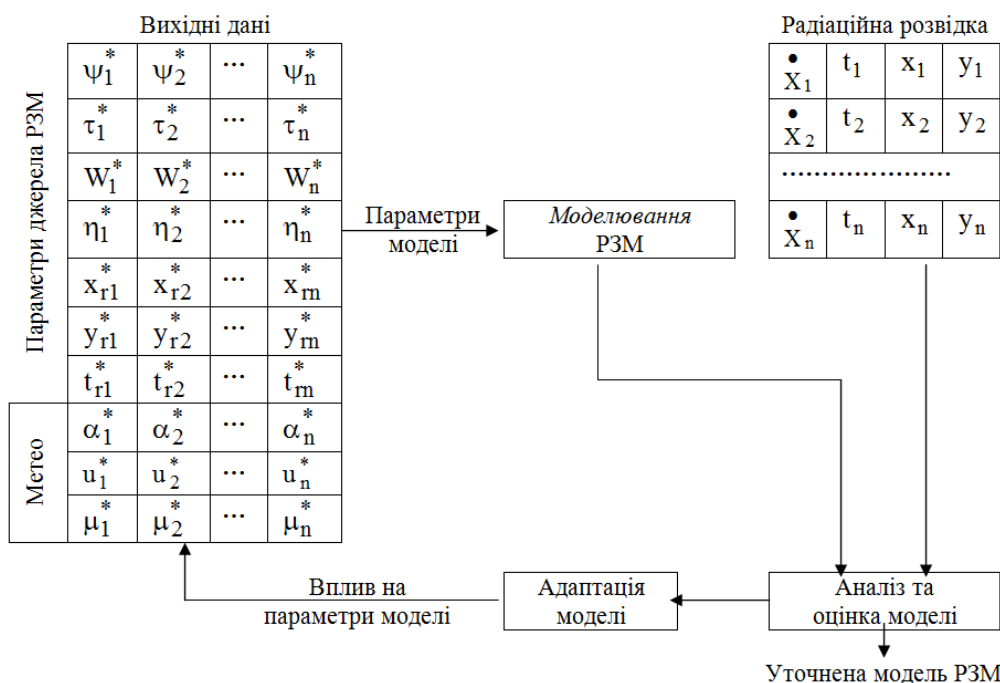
Вихідні дані

Параметри джерела РЗМ

| $\psi_1^*$ | $\psi_2^*$ | ··· | $\psi_n^*$ |
|---|---|---|---|
| $\tau_1^*$ | $\tau_2^*$ | ··· | $\tau_n^*$ |
| $W_1^*$ | $W_2^*$ | ··· | $W_n^*$ |
| $\eta_1^*$ | $\eta_2^*$ | ··· | $\eta_n^*$ |
| $x_{r1}^*$ | $x_{r2}^*$ | ··· | $x_{rn}^*$ |
| $y_{r1}^*$ | $y_{r2}^*$ | ··· | $y_{rn}^*$ |
| $t_{r1}^*$ | $t_{r2}^*$ | ··· | $t_{rn}^*$ |
| $\alpha_1^*$ | $\alpha_2^*$ | ··· | $\alpha_n^*$ |
| $u_1^*$ | $u_2^*$ | ··· | $u_n^*$ |
| $\mu_1^*$ | $\mu_2^*$ | ··· | $\mu_n^*$ |

Метео

Параметри моделі

Моделювання РЗМ

Радіаційна розвідка

| $\dot{X}_1$ | $t_1$ | $x_1$ | $y_1$ |
|---|---|---|---|
| $\dot{X}_2$ | $t_2$ | $x_2$ | $y_2$ |
| ..................... | | | |
| $\dot{X}_n$ | $t_n$ | $x_n$ | $y_n$ |

Вплив на параметри моделі

Адаптація моделі

Аналіз та оцінка моделі

Уточнена модель РЗМ